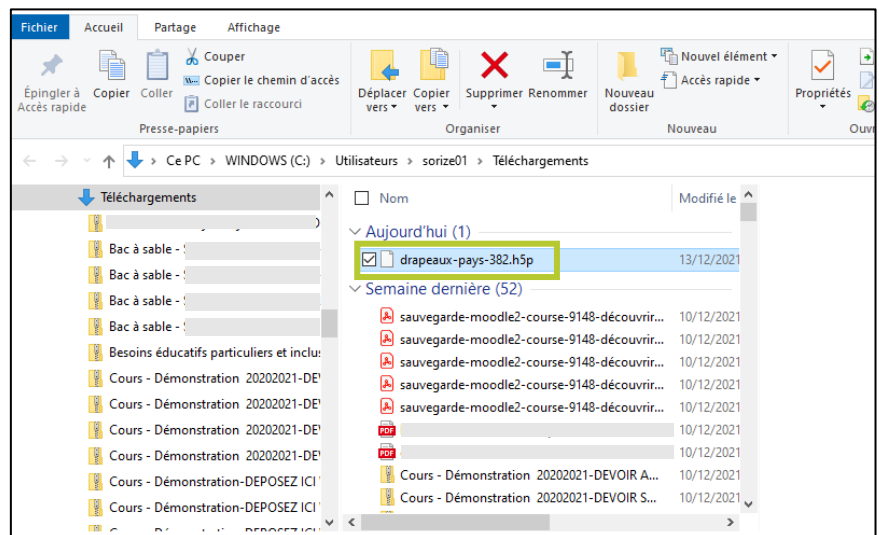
Fichier Accueil Partage Affichage

Épingler à Accès rapide Copier Coller Couper Copier le chemin d'accès Coller le raccourci
Presse-papiers

Déplacer vers Copier vers Supprimer Renommer
Organiser

Nouveau dossier Nouvel élément Accès rapide
Nouveau

Propriétés
Ouv

Ce PC > WINDOWS (C:) > Utilisateurs > sorize01 > Téléchargements

Téléchargements
Bac à sable - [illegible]
Bac à sable - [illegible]
Bac à sable - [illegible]
Bac à sable - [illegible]
Besoins éducatifs particuliers et inclus
Cours - Démonstration 20202021-DEV
Cours - Démonstration 20202021-DEV
Cours - Démonstration 20202021-DEV
Cours - Démonstration 20202021-DEV
Cours - Démonstration-DEPOSEZ ICI
Cours - Démonstration-DEPOSEZ ICI

| Nom | Modifié le |
|---|---|
| Aujourd'hui (1) | |
| drapeaux-pays-382.h5p | 13/12/2021 |
| Semaine dernière (52) | |
| sauvegarde-moodle2-course-9148-découvrir... | 10/12/2021 |
| sauvegarde-moodle2-course-9148-découvrir... | 10/12/2021 |
| sauvegarde-moodle2-course-9148-découvrir... | 10/12/2021 |
| sauvegarde-moodle2-course-9148-découvrir... | 10/12/2021 |
| sauvegarde-moodle2-course-9148-découvrir... | 10/12/2021 |
| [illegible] | 10/12/2021 |
| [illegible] | 10/12/2021 |
| Cours - Démonstration 20202021-DEVOIR A... | 10/12/2021 |
| Cours - Démonstration 20202021-DEVOIR S... | 10/12/2021 |